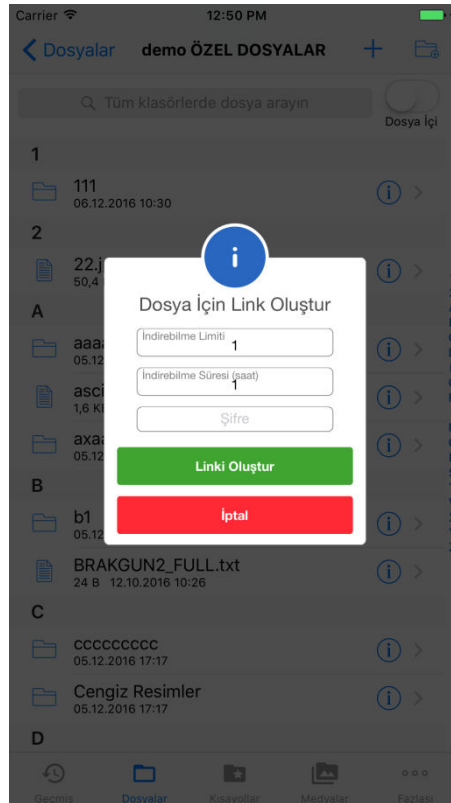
Carrier
12:50 PM

Dosyalar demo ÖZEL DOSYALAR +

Tüm klasörlerde dosya arayın
Dosya İçi

1
111
06.12.2016 10:30

2
22.j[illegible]
50,4 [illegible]

A
aaa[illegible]
05.12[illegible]
asci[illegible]
1,6 K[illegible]
axa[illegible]
05.12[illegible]

B
b1
05.12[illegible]
BRAKGUN2_FULL.txt
24 B 12.10.2016 10:26

C
ccccccccc
05.12.2016 17:17
Cengiz Resimler
05.12.2016 17:17

D

i
Dosya İçin Link Oluştur
İndirebilme Limiti
1
İndirebilme Süresi (saat)
1
Şifre
Linki Oluştur
İptal

Geçmiş Dosyalar Kısayollar Medyalar Fazlası